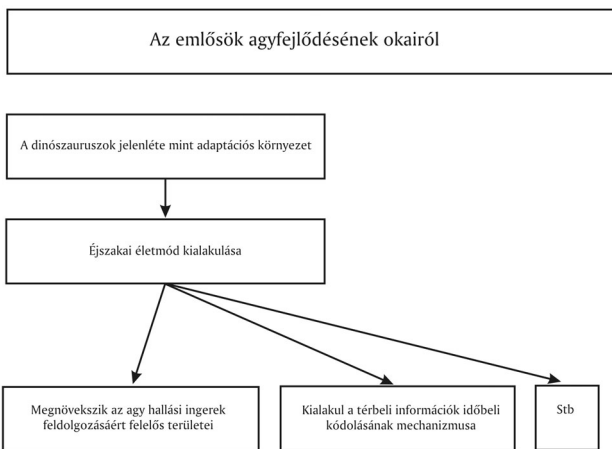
Az emlősök agyfejlődésének okairól

A dinószauruszok jelenléte mint adaptációs környezet

Éjszakai életmód kialakulása

Megnövekszik az agy hallási ingerek feldolgozásáért felelős területei

Kialakul a térbeli információk időbeli kódolásának mechanizmusa

Stb